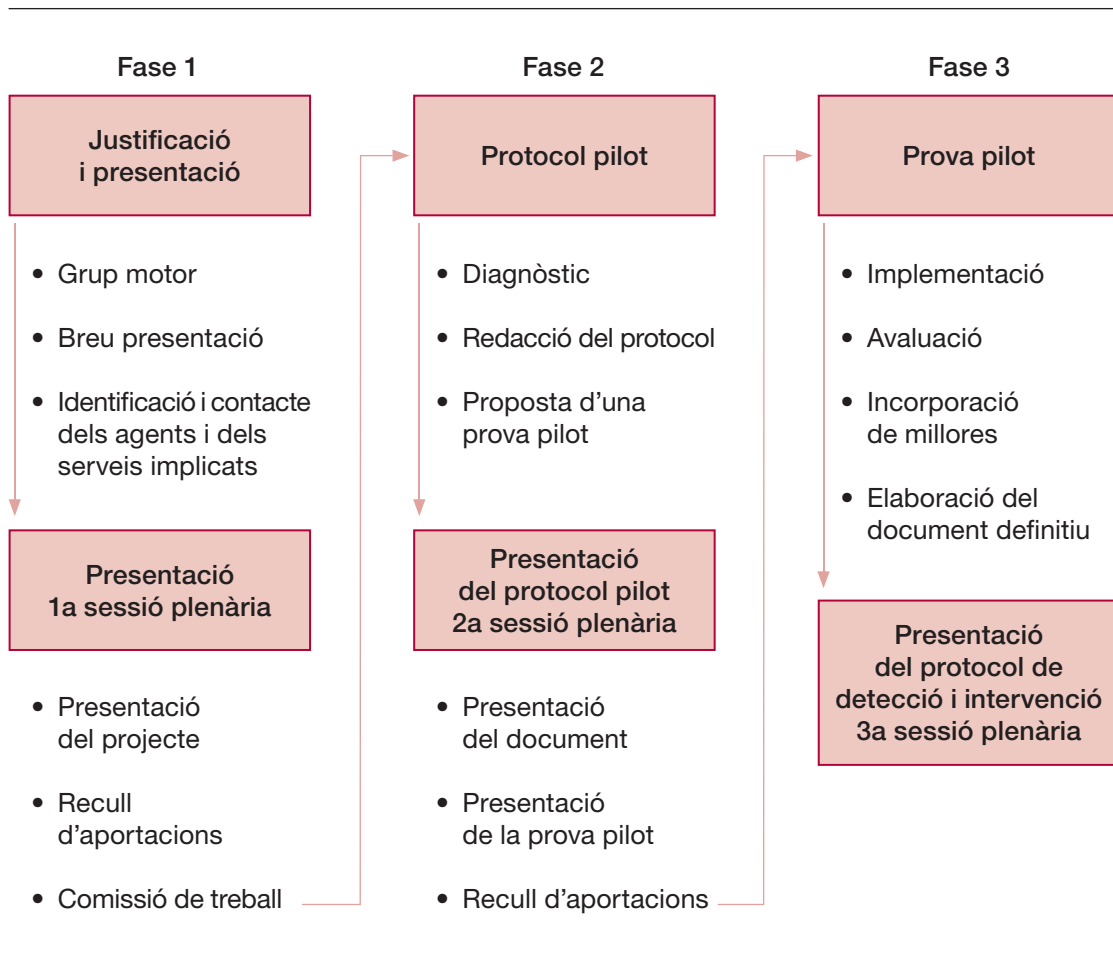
Fase 1

Justificació i presentació

• Grup motor
• Breu presentació
• Identificació i contacte dels agents i dels serveis implicats

Presentació 1a sessió plenària

• Presentació del projecte
• Recull d'aportacions
• Comissió de treball

Fase 2

Protocol pilot

• Diagnòstic
• Redacció del protocol
• Proposta d'una prova pilot

Presentació del protocol pilot 2a sessió plenària

• Presentació del document
• Presentació de la prova pilot
• Recull d'aportacions

Fase 3

Prova pilot

• Implementació
• Avaluació
• Incorporació de millores
• Elaboració del document definitiu

Presentació del protocol de detecció i intervenció 3a sessió plenària